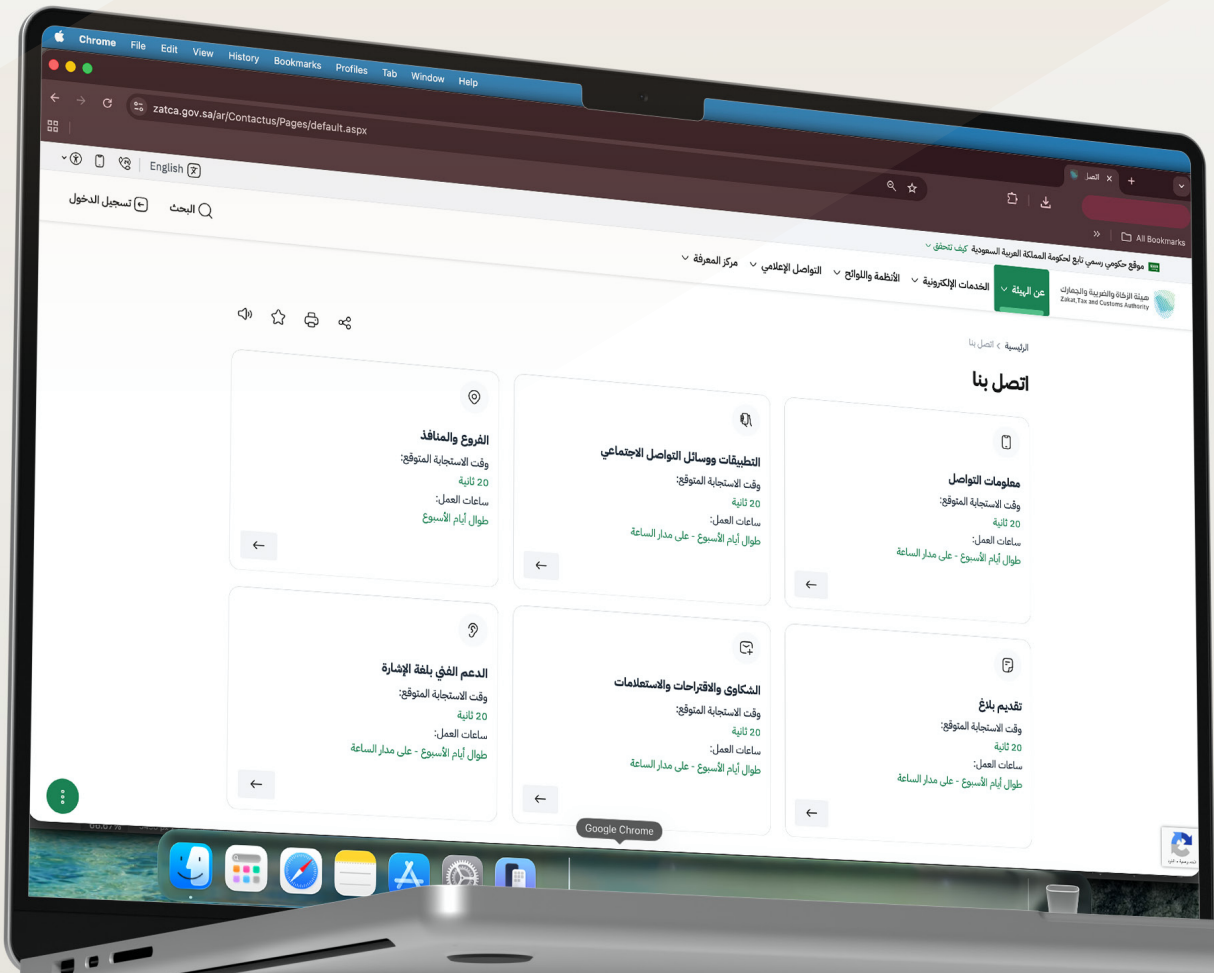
Chrome File Edit View History Bookmarks Profiles Tab Window Help

zatca.gov.sa/ar/Contactus/Pages/default.aspx

اتصل بنا

All Bookmarks

English

البحث

تسجيل الدخول

موقع حكومي رسمي تابع لحكومة المملكة العربية السعودية كيف تتحقق

هيئة الزكاة والضريبة والجمارك
Zakat,Tax and Customs Authority

عن الهيئة الخدمات الإلكترونية الأنظمة واللوائح التواصل الإعلامي مركز المعرفة

الرئيسية > اتصل بنا

اتصل بنا

معلومات التواصل
وقت الاستجابة المتوقع:
20 ثانية
ساعات العمل:
طوال أيام الأسبوع - على مدار الساعة

التطبيقات ووسائل التواصل الاجتماعي
وقت الاستجابة المتوقع:
20 ثانية
ساعات العمل:
طوال أيام الأسبوع - على مدار الساعة

الفروع والمنافذ
وقت الاستجابة المتوقع:
20 ثانية
ساعات العمل:
طوال أيام الأسبوع

تقديم بلاغ
وقت الاستجابة المتوقع:
20 ثانية
ساعات العمل:
طوال أيام الأسبوع - على مدار الساعة

الشكاوى والاقتراحات والاستعلامات
وقت الاستجابة المتوقع:
20 ثانية
ساعات العمل:
طوال أيام الأسبوع - على مدار الساعة

الدعم الفني بلغة الإشارة
وقت الاستجابة المتوقع:
20 ثانية
ساعات العمل:
طوال أيام الأسبوع - على مدار الساعة

Google Chrome